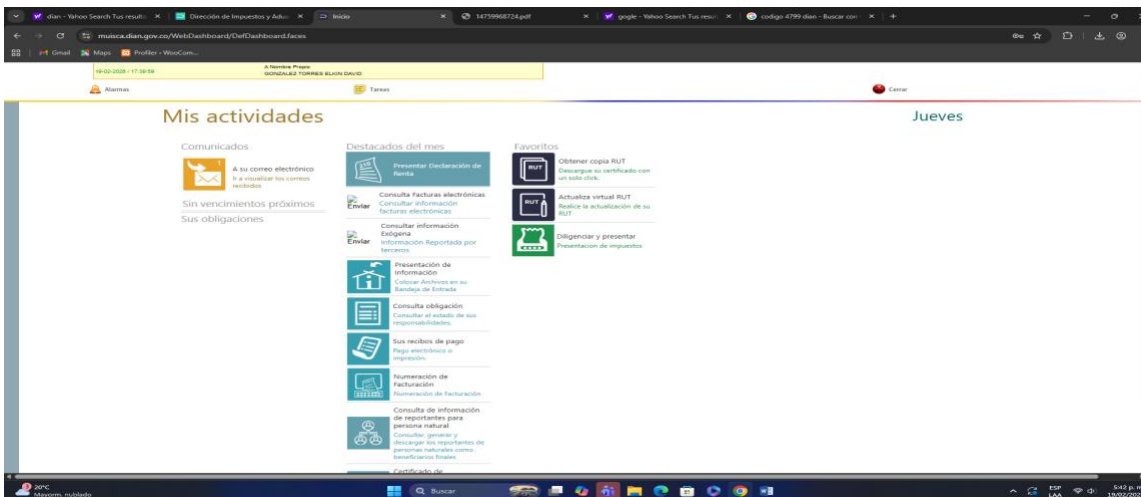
dian - Yahoo Search Tus resulta ×
Dirección de Impuestos y Adua ×
Inicio ×
14759968724.pdf ×
gogle - Yahoo Search Tus resu ×
codigo 4799 dian - Buscar con ×
+

muisca.dian.gov.co/WebDashboard/DefDashboard.faces

Gmail
Maps
Profiler › WooCom...

19-02-2026 / 17:39:59
A Nombre Propio
GONZALEZ TORRES ELKIN DAVID

Alarmas
Tareas
Cerrar

Mis actividades

Jueves

Comunicados
A su correo electrónico
Ir a visualizar los correos recibidos
Sin vencimientos próximos
Sus obligaciones

Destacados del mes
Presentar Declaración de Renta
Enviar
Consulta Facturas electrónicas
Consultar información facturas electrónicas
Enviar
Consultar información Exógena
Información Reportada por terceros
Presentación de Información
Colocar Archivos en su Bandeja de Entrada
Consulta obligación
Consultar el estado de sus responsabilidades.
Sus recibos de pago
Pago electrónico o impresión.
Numeración de Facturación
Numeración de Facturación
Consulta de información de reportantes para persona natural
Consultar, generar y descargar los reportantes de personas naturales como beneficiarios finales
Certificado de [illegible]

Favoritos
RUT
Obtener copia RUT
Descargue su certificado con un solo click.
RUT
Actualiza virtual RUT
Realice la actualización de su RUT
Diligenciar y presentar
Presentacion de impuestos

20°C
Mayorm. nublado
Buscar
ESP LAA
5:42 p. m.
19/02/2026